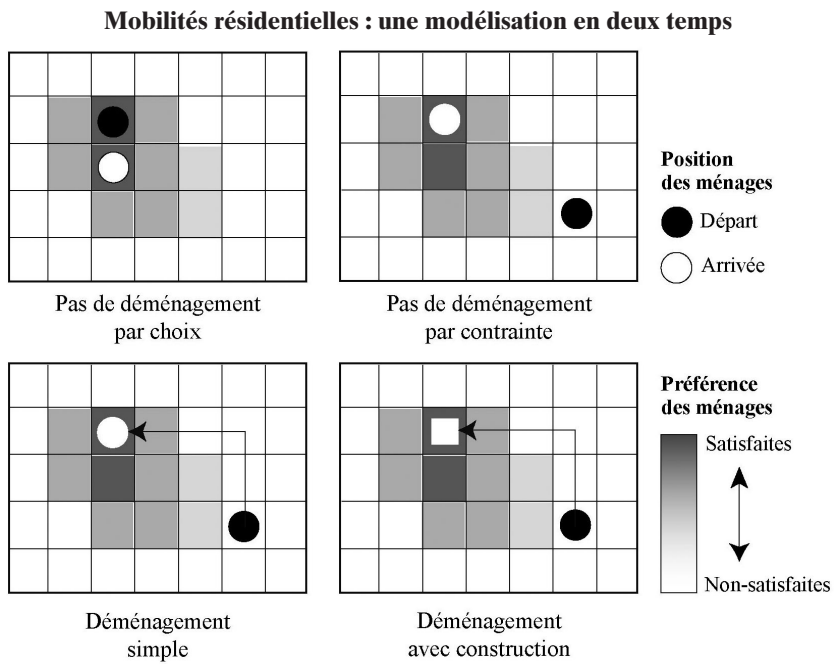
Mobilités résidentielles : une modélisation en deux temps

Pas de déménagement par choix

Pas de déménagement par contrainte

Position des ménages

Départ

Arrivée

Déménagement simple

Déménagement avec construction

Préférence des ménages

Satisfaites

Non-satisfaites